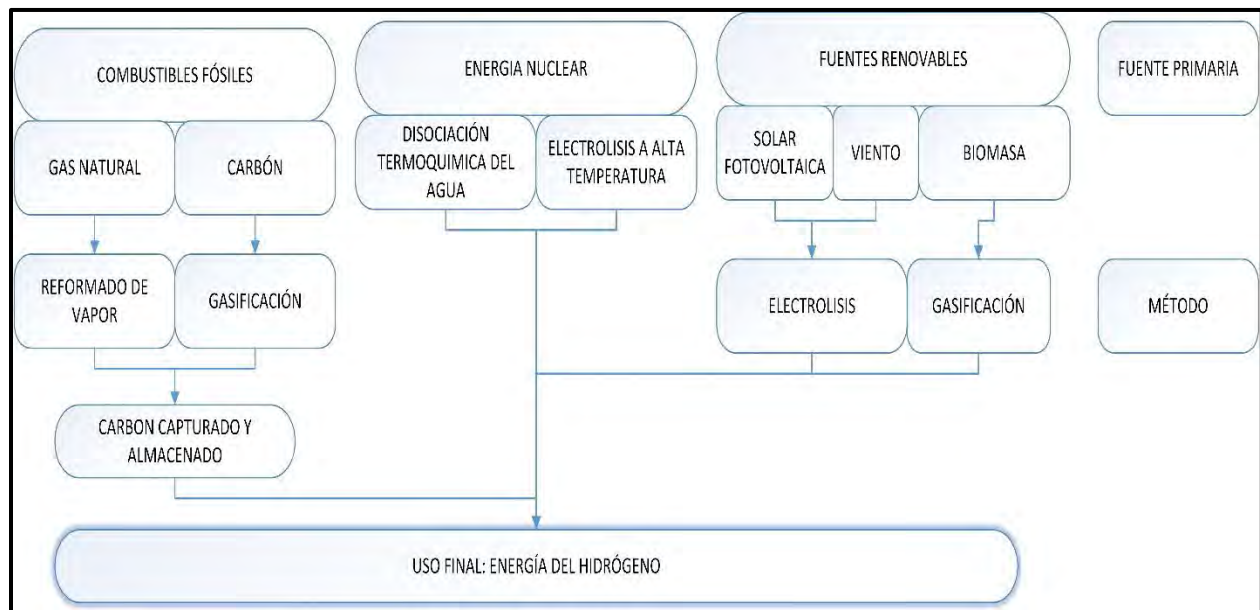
COMBUSTIBLES FÓSILES

ENERGIA NUCLEAR

FUENTES RENOVABLES

FUENTE PRIMARIA

GAS NATURAL

CARBÓN

DISOCIACIÓN TERMOQUIMICA DEL AGUA

ELECTROLISIS A ALTA TEMPERATURA

SOLAR FOTOVOLTAICA

VIENTO

BIOMASA

REFORMADO DE VAPOR

GASIFICACIÓN

ELECTROLISIS

GASIFICACIÓN

MÉTODO

CARBON CAPTURADO Y ALMACENADO

USO FINAL: ENERGÍA DEL HIDRÓGENO